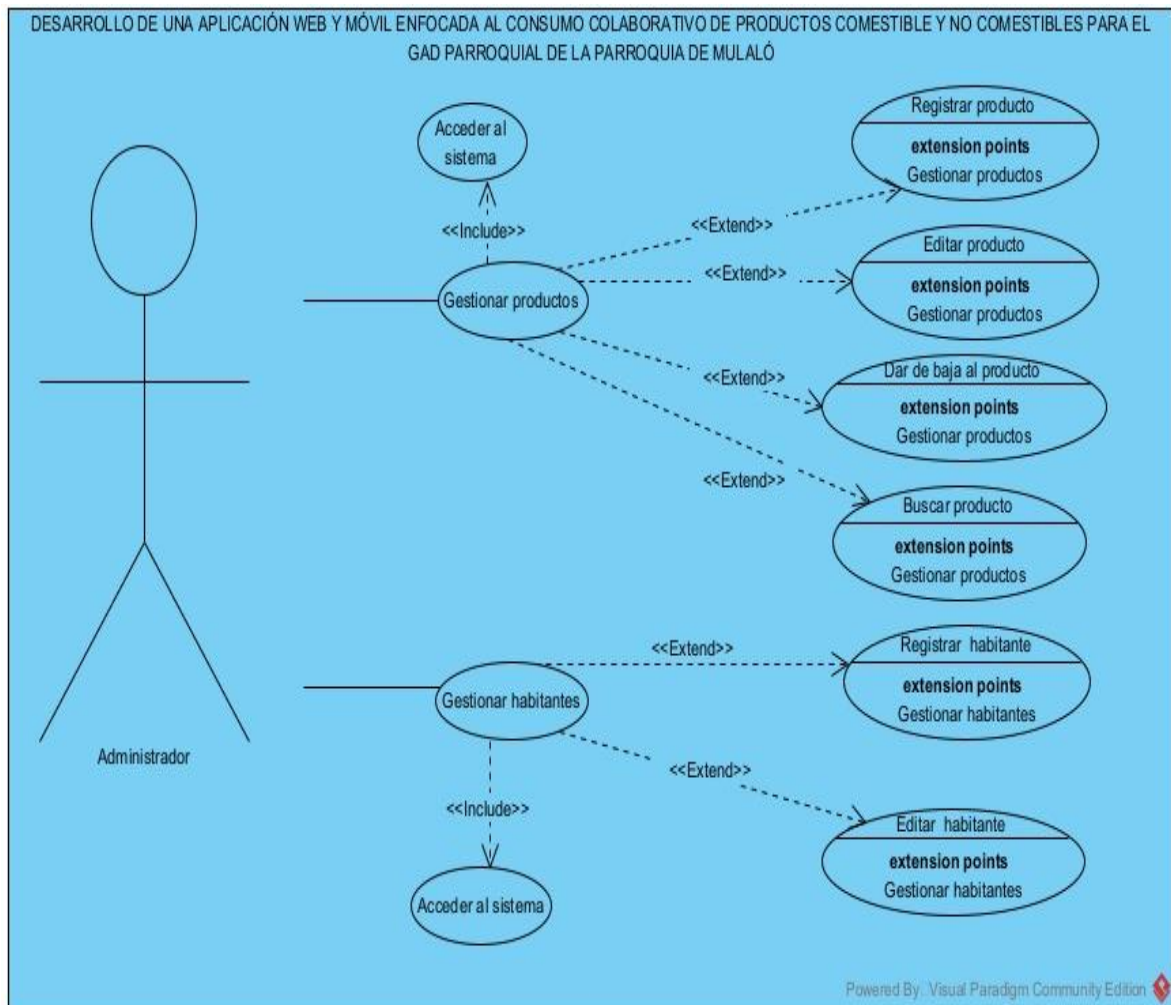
DESARROLLO DE UNA APLICACIÓN WEB Y MÓVIL ENFOCADA AL CONSUMO COLABORATIVO DE PRODUCTOS COMESTIBLE Y NO COMESTIBLES PARA EL GAD PARROQUIAL DE LA PARROQUIA DE MULALÓ

Acceder al sistema

<<Include>>

Gestionar productos

<<Extend>>

<<Extend>>

<<Extend>>

<<Extend>>

Registrar producto
extension points
Gestionar productos

Editar producto
extension points
Gestionar productos

Dar de baja al producto
extension points
Gestionar productos

Buscar producto
extension points
Gestionar productos

Administrador

Gestionar habitantes

<<Extend>>

<<Extend>>

Registrar habitante
extension points
Gestionar habitantes

Editar habitante
extension points
Gestionar habitantes

<<Include>>

Acceder al sistema

Powered By.. Visual Paradigm Community Edition